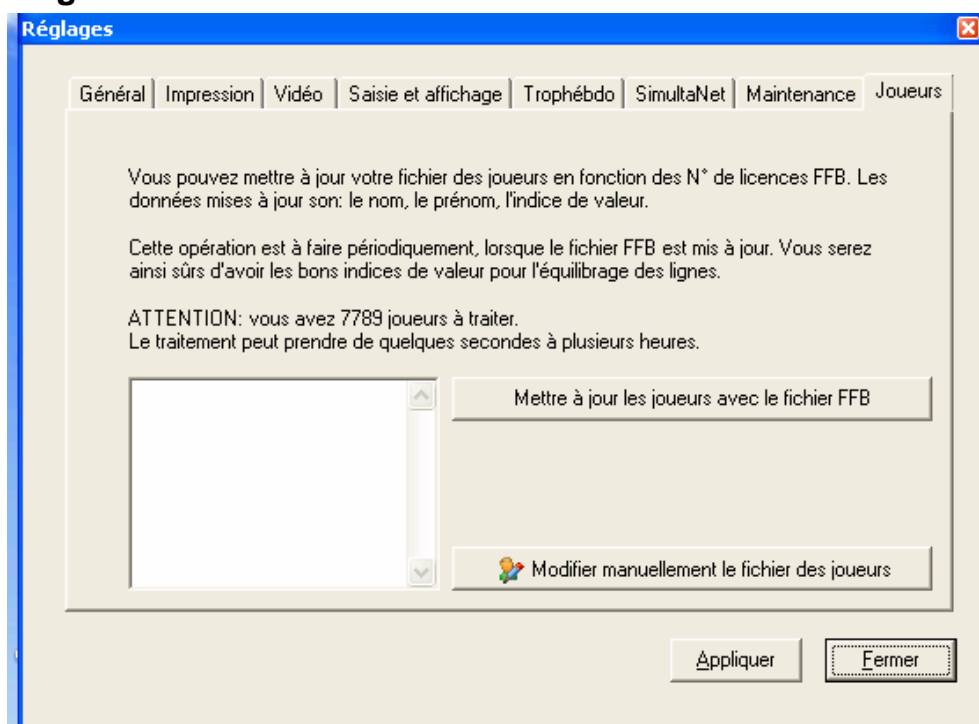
Réglages

Général | Impression | Vidéo | Saisie et affichage | Trophébdo | SimultaNet | Maintenance | Joueurs

Vous pouvez mettre à jour votre fichier des joueurs en fonction des N° de licences FFB. Les données mises à jour son: le nom, le prénom, l'indice de valeur.

Cette opération est à faire périodiquement, lorsque le fichier FFB est mis à jour. Vous serez ainsi sûrs d'avoir les bons indices de valeur pour l'équilibrage des lignes.

ATTENTION: vous avez 7789 joueurs à traiter.
Le traitement peut prendre de quelques secondes à plusieurs heures.

Mettre à jour les joueurs avec le fichier FFB

Modifier manuellement le fichier des joueurs

Appliquer

Fermer